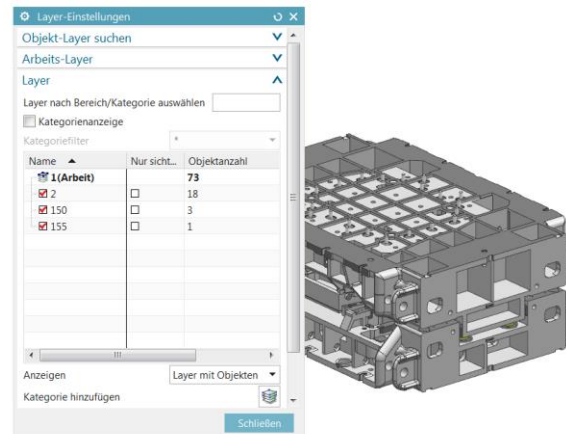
Layer-Einstellungen

Objekt-Layer suchen

Arbeits-Layer

Layer

Layer nach Bereich/Kategorie auswählen

Kategorienanzeige

Kategoriefilter *

| Name | Nur sicht... | Objektanzahl |
|---|---|---|
| 1(Arbeit) | | 73 |
| 2 | | 18 |
| 150 | | 3 |
| 155 | | 1 |

Anzeigen Layer mit Objekten

Kategorie hinzufügen

Schließen